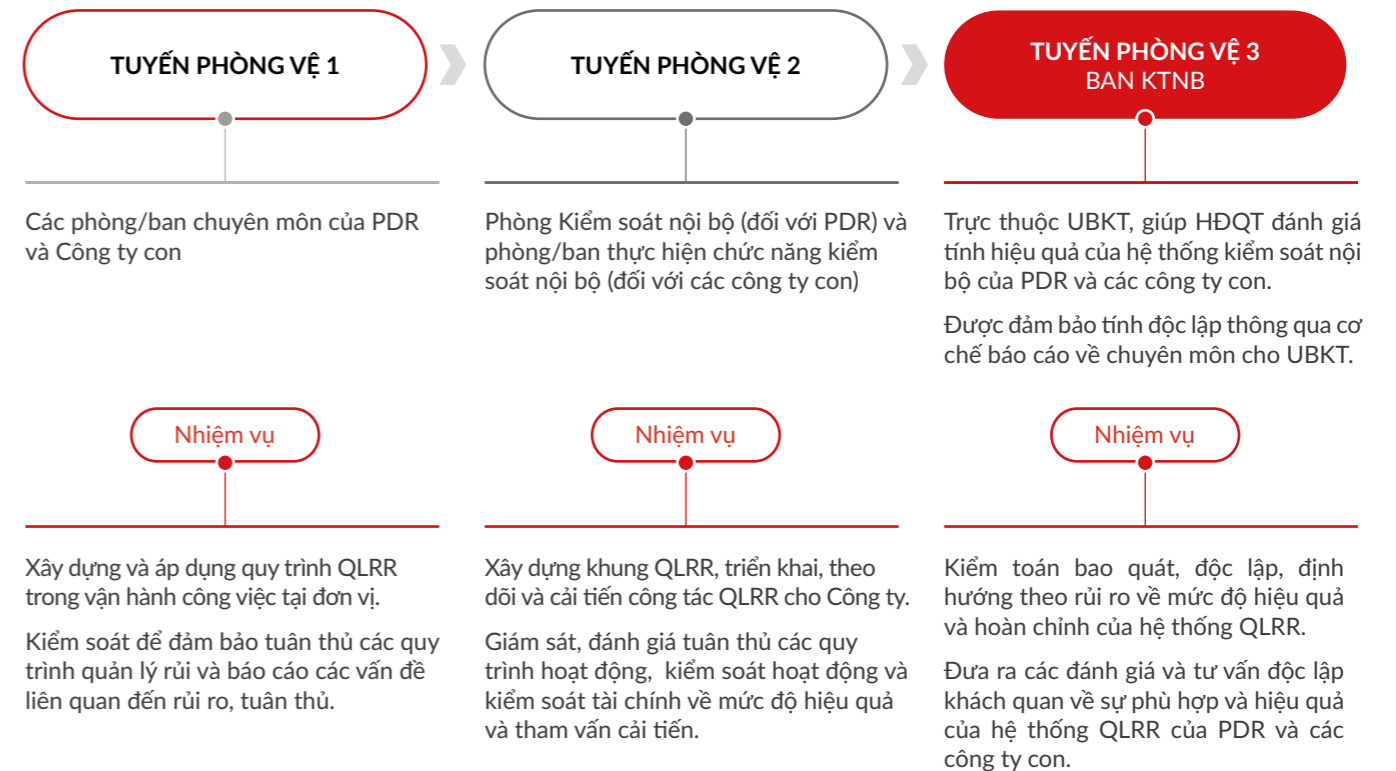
TUYẾN PHÒNG VỆ 1

Các phòng/ban chuyên môn của PDR và Công ty con

Nhiệm vụ

Xây dựng và áp dụng quy trình QLRR trong vận hành công việc tại đơn vị.

Kiểm soát để đảm bảo tuân thủ các quy trình quản lý rủi và báo cáo các vấn đề liên quan đến rủi ro, tuân thủ.

TUYẾN PHÒNG VỆ 2

Phòng Kiểm soát nội bộ (đối với PDR) và phòng/ban thực hiện chức năng kiểm soát nội bộ (đối với các công ty con)

Nhiệm vụ

Xây dựng khung QLRR, triển khai, theo dõi và cải tiến công tác QLRR cho Công ty.

Giám sát, đánh giá tuân thủ các quy trình hoạt động, kiểm soát hoạt động và kiểm soát tài chính về mức độ hiệu quả và tham vấn cải tiến.

TUYẾN PHÒNG VỆ 3
BAN KTNB

Trực thuộc UBKT, giúp HĐQT đánh giá tính hiệu quả của hệ thống kiểm soát nội bộ của PDR và các công ty con.

Được đảm bảo tính độc lập thông qua cơ chế báo cáo về chuyên môn cho UBKT.

Nhiệm vụ

Kiểm toán bao quát, độc lập, định hướng theo rủi ro về mức độ hiệu quả và hoàn chỉnh của hệ thống QLRR.

Đưa ra các đánh giá và tư vấn độc lập khách quan về sự phù hợp và hiệu quả của hệ thống QLRR của PDR và các công ty con.